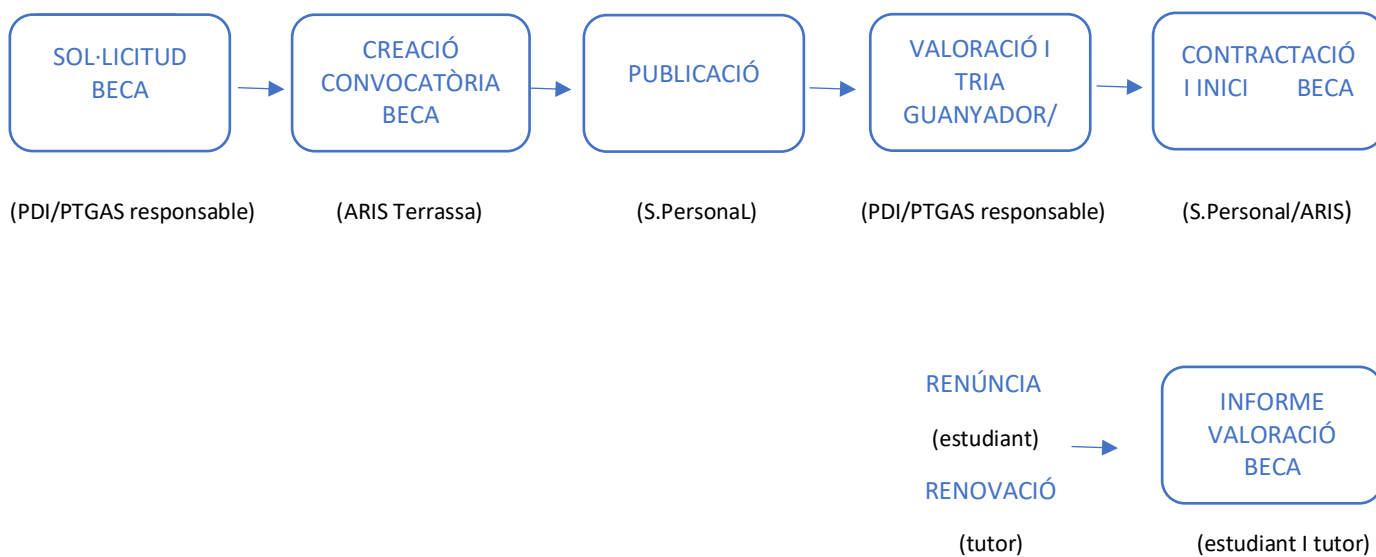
SOL·LICITUD BECA

CREACIÓ CONVOCATÒRIA BECA

PUBLICACIÓ

VALORACIÓ I TRIA GUANYADOR/

CONTRACTACIÓ I INICI BECA

(PDI/PTGAS responsable)

(ARIS Terrassa)

(S.PersonaL)

(PDI/PTGAS responsable)

(S.Personal/ARIS)

RENÚNCIA

(estudiant)

RENOVACIÓ

(tutor)

INFORME VALORACIÓ BECA

(estudiant I tutor)